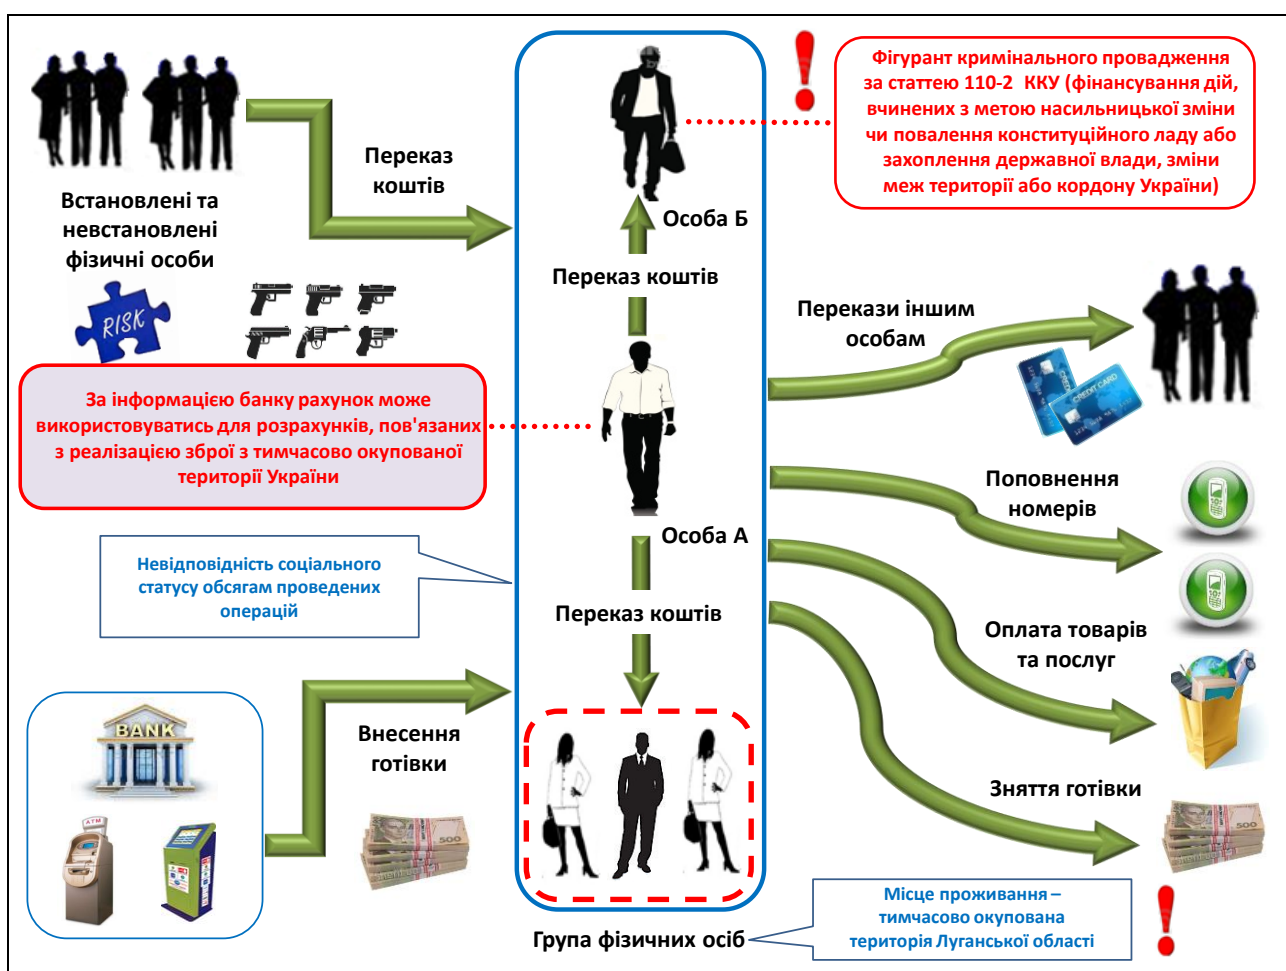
Встановлені та невстановлені фізичні особи

Переказ коштів

RISK

Фігурант кримінального провадження за статтею 110-2 ККУ (фінансування дій, вчинених з метою насильницької зміни чи повалення конституційного ладу або захоплення державної влади, зміни меж території або кордону України)

Особа Б

Переказ коштів

Перекази іншим особам

CREDIT CARD

За інформацією банку рахунок може використовуватись для розрахунків, пов'язаних з реалізацією зброї з тимчасово окупованої території України

Поповнення номерів

Особа А

Невідповідність соціального статусу обсягам проведених операцій

Переказ коштів

Оплата товарів та послуг

BANK

Внесення готівки

ATM

Зняття готівки

Місце проживання – тимчасово окупована територія Луганської області

Група фізичних осіб